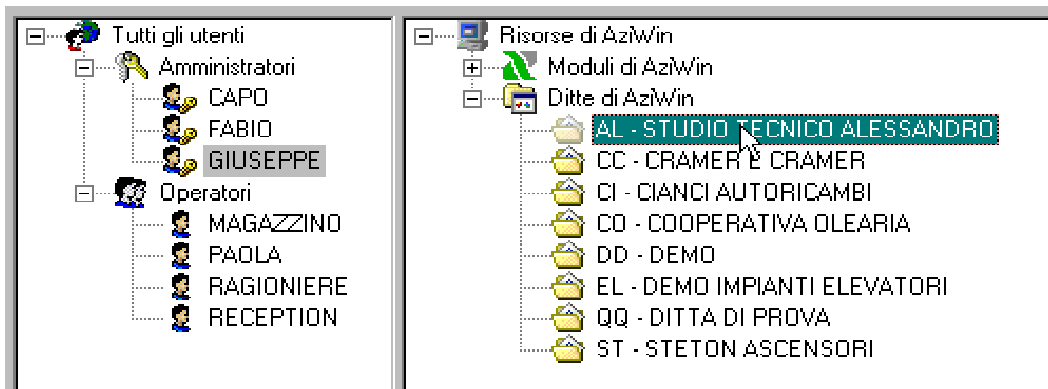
Tutti gli utenti
Amministratori
CAPO
FABIO
GIUSEPPE
Operatori
MAGAZZINO
PAOLA
RAGIONIERE
RECEPTION

Risorse di AziWin
Moduli di AziWin
Ditte di AziWin
AL - STUDIO TECNICO ALESSANDRO
CC - CRAMER E CRAMER
CI - CIANCI AUTORICAMBI
CO - COOPERATIVA OLEARIA
DD - DEMO
EL - DEMO IMPIANTI ELEVATORI
QQ - DITTA DI PROVA
ST - STETON ASCENSORI